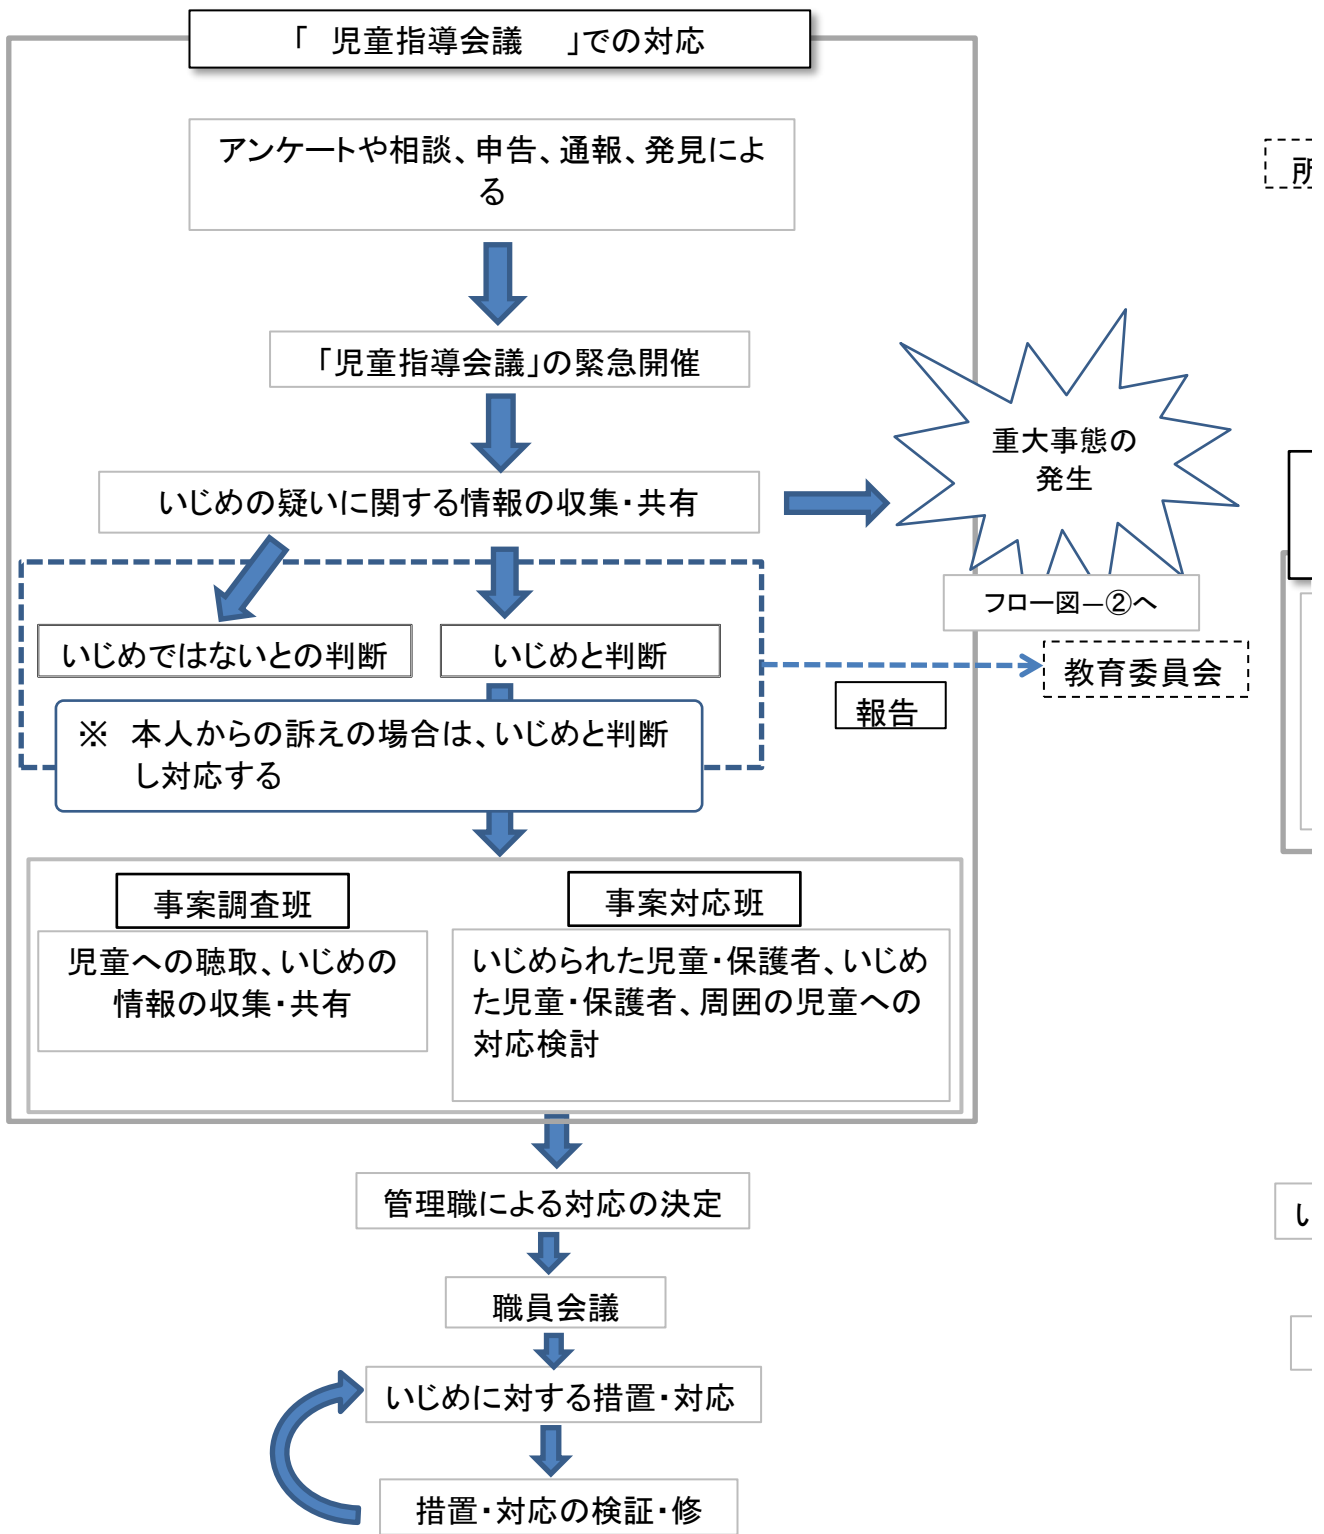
「　児童指導会議　　」での対応

アンケートや相談、申告、通報、発見による

「児童指導会議」の緊急開催

いじめの疑いに関する情報の収集・共有

重大事態の発生

フロー図—②へ

いじめではないとの判断

いじめと判断

教育委員会

報告

※　本人からの訴えの場合は、いじめと判断し対応する

事案調査班

児童への聴取、いじめの情報の収集・共有

事案対応班

いじめられた児童・保護者、いじめた児童・保護者、周囲の児童への対応検討

管理職による対応の決定

職員会議

いじめに対する措置・対応

措置・対応の検証・修

所

い